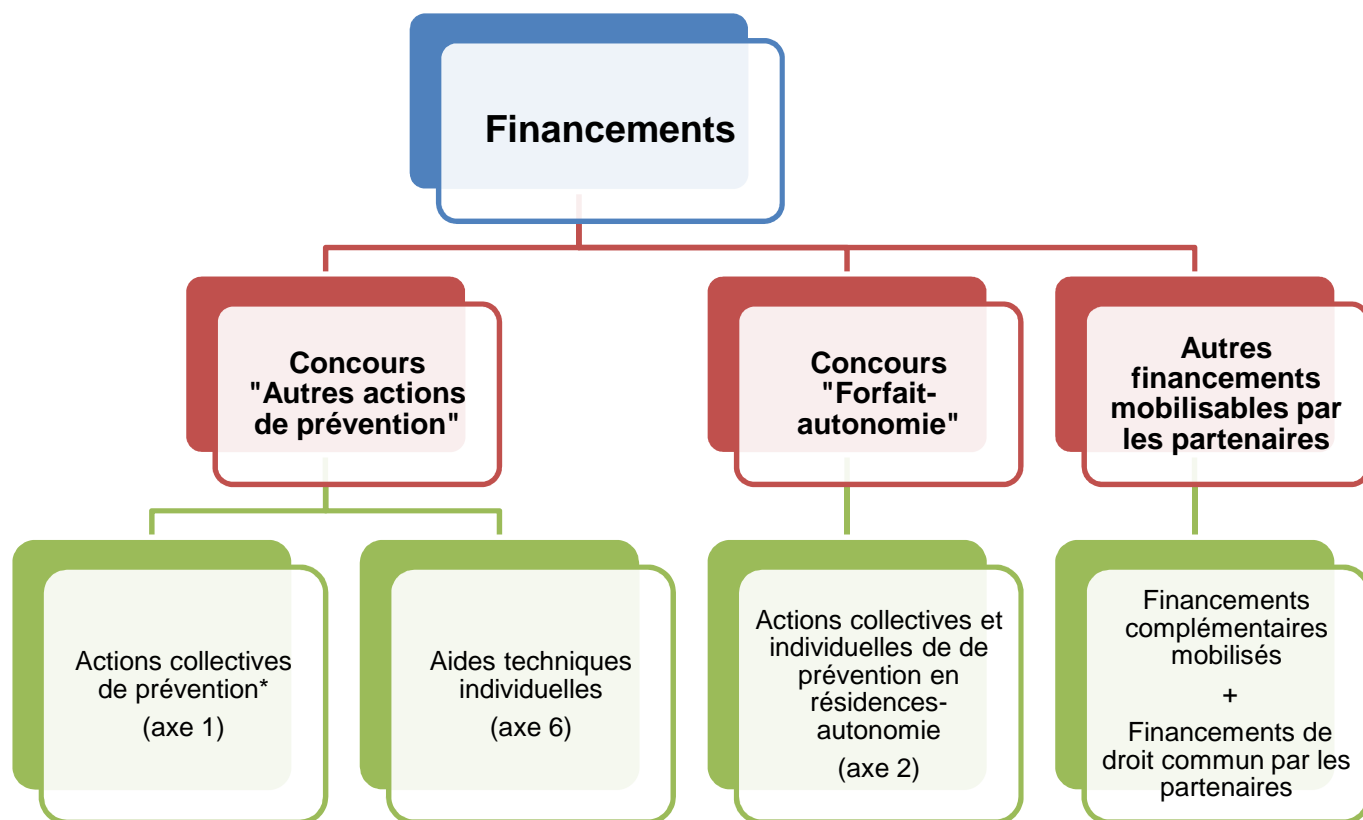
Financements

Concours "Autres actions de prévention"

Concours "Forfait-autonomie"

Autres financements mobilisables par les partenaires

Actions collectives de prévention*
(axe 1)

Aides techniques individuelles
(axe 6)

Actions collectives et individuelles de de prévention en résidences-autonomie
(axe 2)

Financements complémentaires mobilisés
+
Financements de droit commun par les partenaires